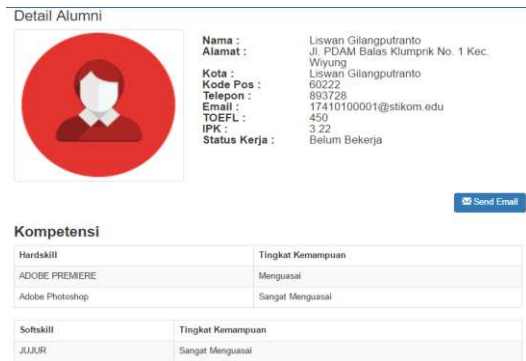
Detail Alumni

Nama : Liswan Gilangputranto
Alamat : Jl. PDAM Balas Klumprik No. 1 Kec. Wiyung
Kota : Liswan Gilangputranto
Kode Pos : 60222
Telepon : 893728
Email : 17410100001@stikom.edu
TOEFL : 450
IPK : 3.22
Status Kerja : Belum Bekerja

Send Email

Kompetensi

| Hardskill | Tingkat Kemampuan |
|---|---|
| ADOBE PREMIERE | Menguasai |
| Adobe Photoshop | Sangat Menguasai |

| Softskill | Tingkat Kemampuan |
|---|---|
| JUJUR | Sangat Menguasai |